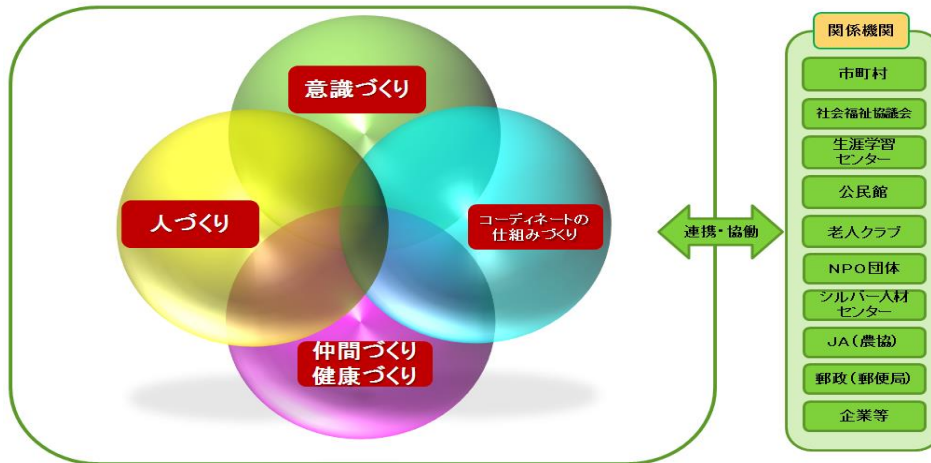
意識づくり

人づくり

コーディネートの仕組みづくり

仲間づくり
健康づくり

連携・協働

関係機関

市町村

社会福祉協議会

生涯学習センター

公民館

老人クラブ

NPO団体

シルバー人材センター

JA（農協）

郵政（郵便局）

企業等